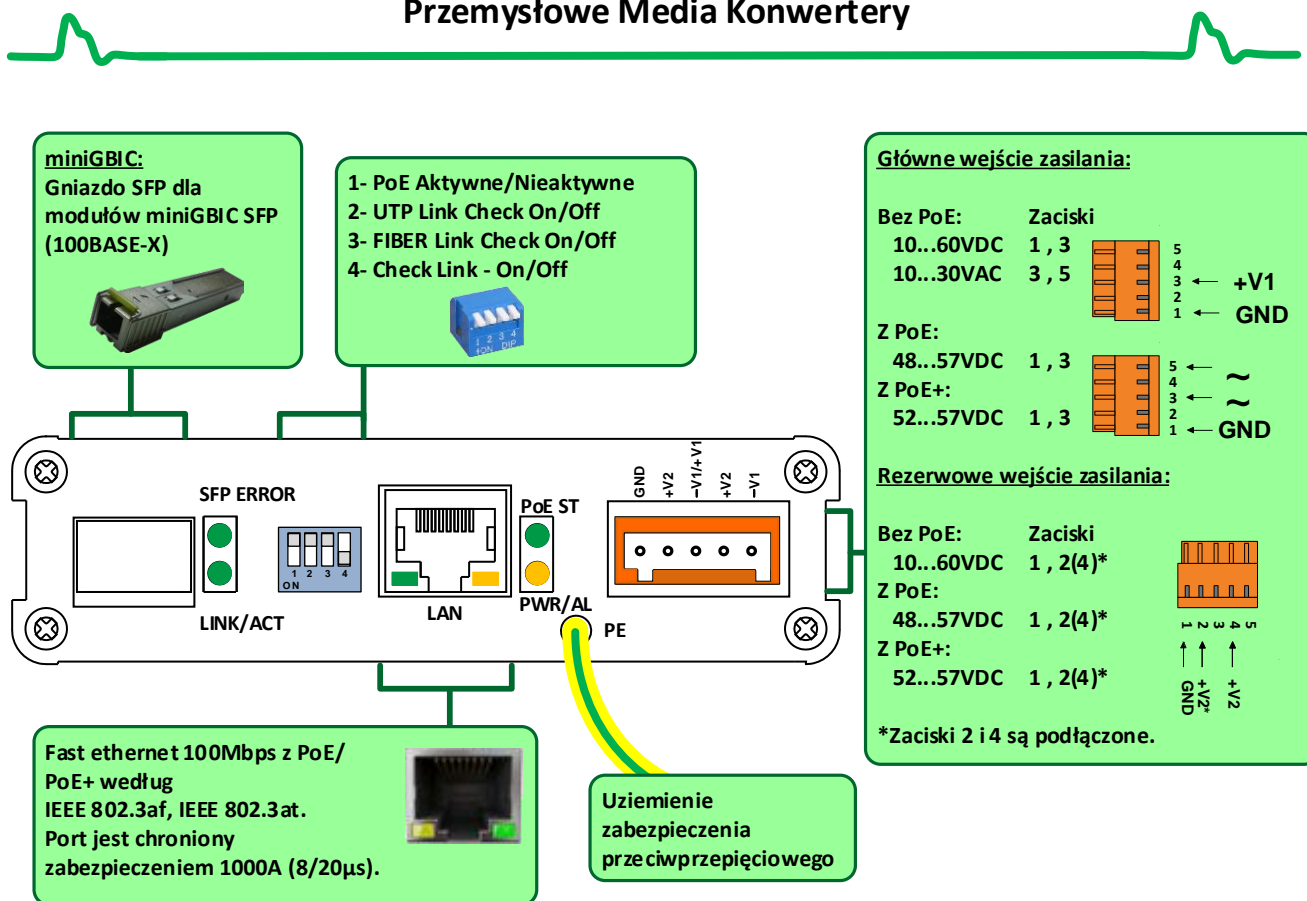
Przemysłowe Media Konwertery

miniGBIC:
Gniazdo SFP dla modułów miniGBIC SFP (100BASE-X)

1- PoE Aktywne/Nieaktywne
2- UTP Link Check On/Off
3- FIBER Link Check On/Off
4- Check Link - On/Off

1 2 3 4
ON DIP

Główne wejście zasilania:

Bez PoE: Zaciski
10...60VDC 1 , 3
10...30VAC 3 , 5

5
4
3 ← +V1
2
1 ← GND

Z PoE:
48...57VDC 1 , 3
Z PoE+:
52...57VDC 1 , 3

5 ←
4
3 ← ~ ~
2
1 ← GND

SFP ERROR
LINK/ACT

1 2 3 4
ON

LAN

PoE ST
PWR/AL
PE

GND +V2 −V1/+V1 +V2 −V1

Rezerwowe wejście zasilania:

Bez PoE: Zaciski
10...60VDC 1 , 2(4)*
Z PoE:
48...57VDC 1 , 2(4)*
Z PoE+:
52...57VDC 1 , 2(4)*

1 2 3 4 5
GND +V2* +V2

*Zaciski 2 i 4 są podłączone.

Fast ethernet 100Mbps z PoE/ PoE+ według IEEE 802.3af, IEEE 802.3at. Port jest chroniony zabezpieczeniem 1000A (8/20µs).

Uziemienie zabezpieczenia przeciwprzepięciowego